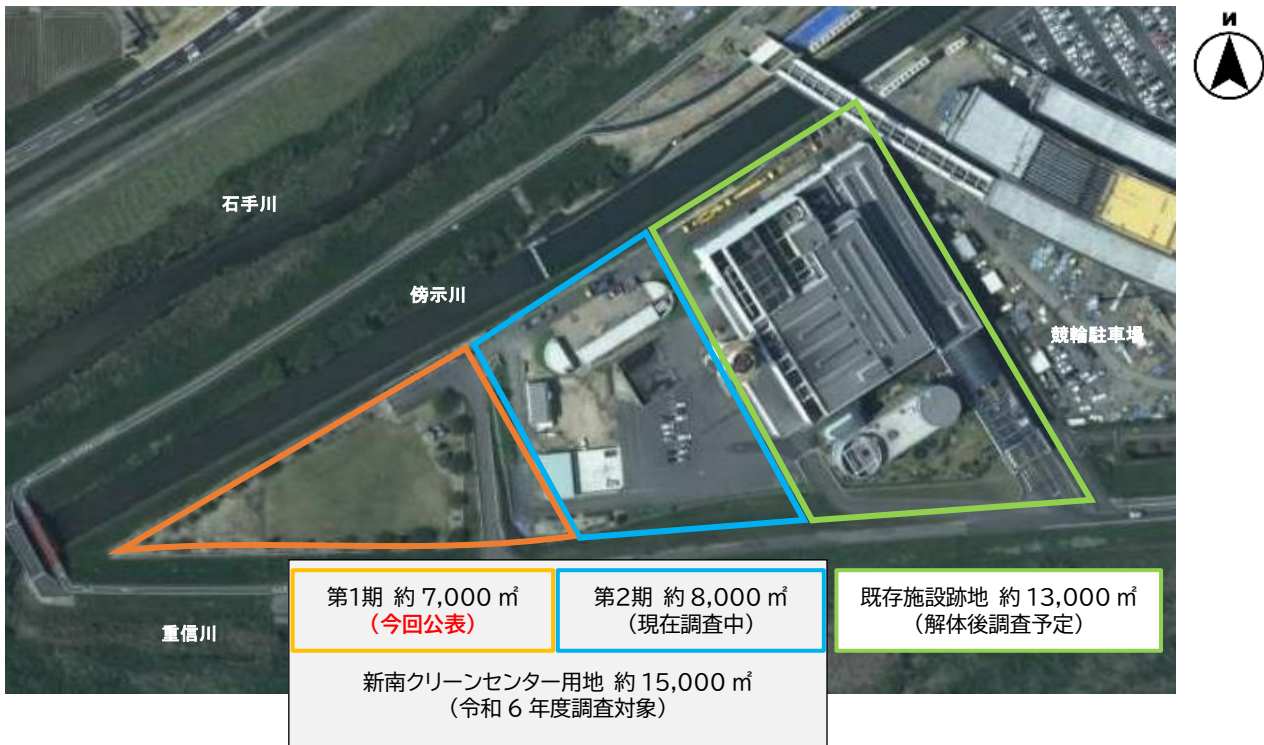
N

石手川

傍示川

競輪駐車場

重信川

第1期 約 7,000 ㎡
（今回公表）

第2期 約 8,000 ㎡
（現在調査中）

既存施設跡地 約 13,000 ㎡
（解体後調査予定）

新南クリーンセンター用地 約 15,000 ㎡
（令和 6 年度調査対象）